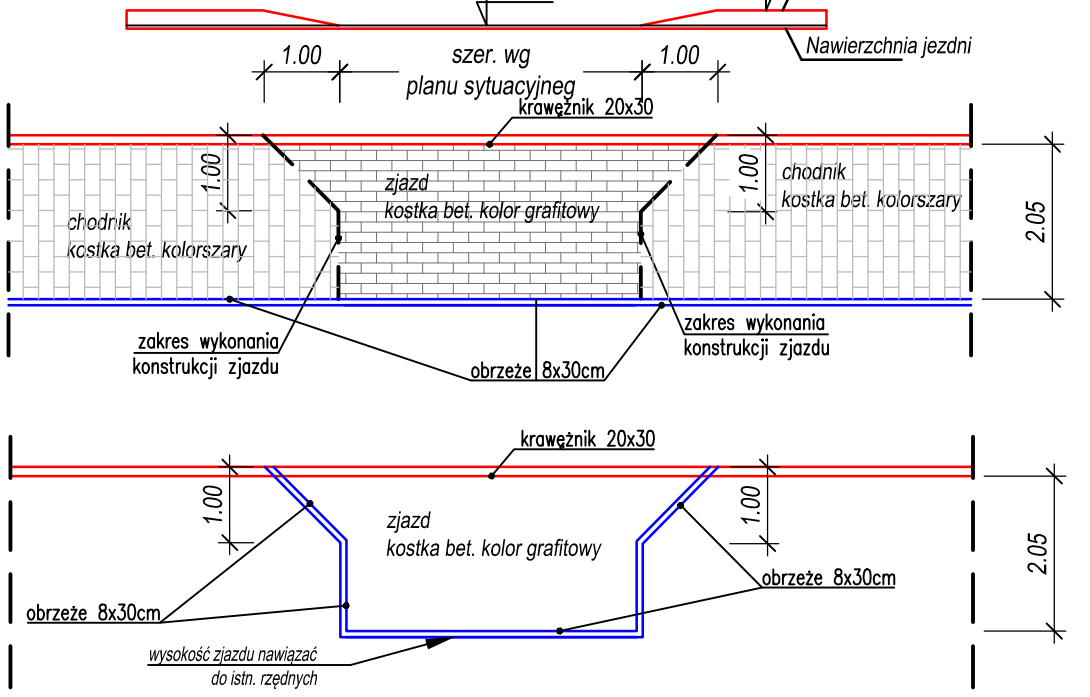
Nawierzchnia jezdni

1.00

szer. wg planu sytuacyjneg

1.00

krawężnik 20x30

1.00

chodnik
kostka bet. kolorszary

zjazd
kostka bet. kolor grafitowy

1.00

chodnik
kostka bet. kolorszary

2.05

zakres wykonania
konstrukcji zjazdu

zakres wykonania
konstrukcji zjazdu

obrzeże 8x30cm

krawężnik 20x30

1.00

zjazd
kostka bet. kolor grafitowy

1.00

2.05

obrzeże 8x30cm

obrzeże 8x30cm

wysokość zjazdu nawiązać
do istn. rzędnych